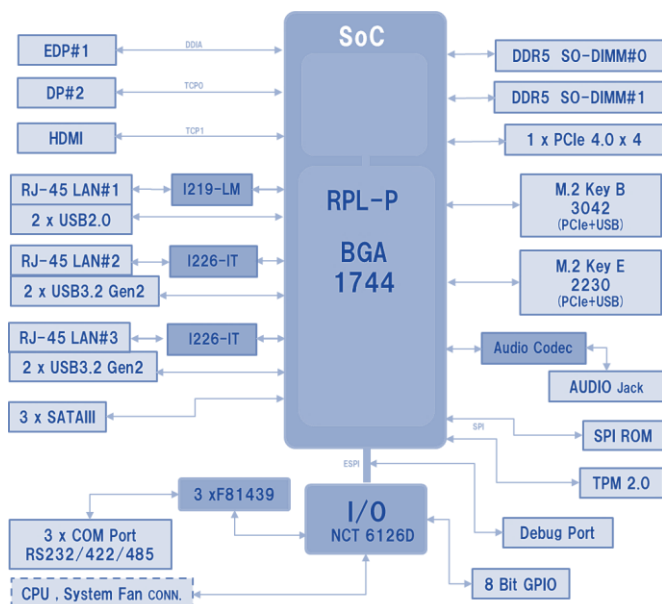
SoC

EDP#1
DDIA
DP#2
TCP0
HDMI
TCP1
RJ-45 LAN#1
I219-LM
2 x USB2.0
RJ-45 LAN#2
I226-IT
2 x USB3.2 Gen2
RJ-45 LAN#3
I226-IT
2 x USB3.2 Gen2
3 x SATAIII

RPL-P

BGA
1744

DDR5 SO-DIMM#0
DDR5 SO-DIMM#1
1 x PCIe 4.0 x 4
M.2 Key B
3042
(PCIe+USB)
M.2 Key E
2230
(PCIe+USB)
Audio Codec
AUDIO Jack
SPI
SPI ROM
ESPI
TPM 2.0
3 xF81439
3 x COM Port
RS232/422/485
I/O
NCT 6126D
Debug Port
8 Bit GPIO
CPU , System Fan CONN.